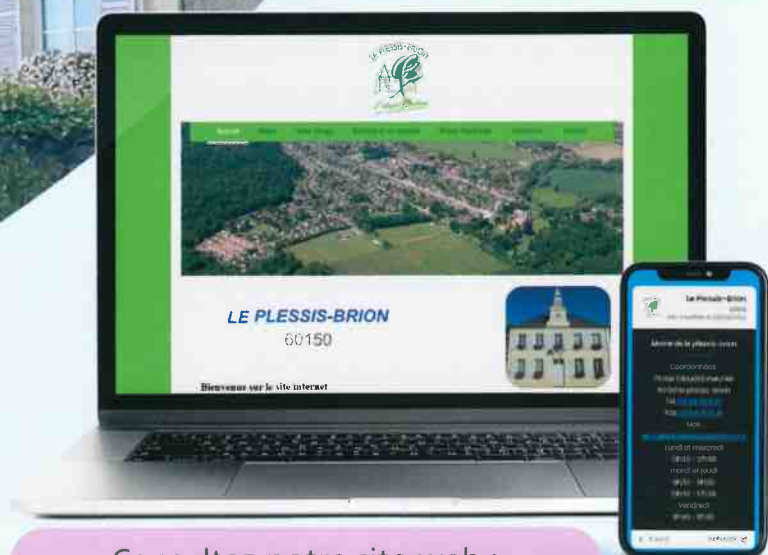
LE PLESSIS-BRION

Accueil

LE PLESSIS-BRION
60150

Bienvenue sur le site internet

Le Plessis-Brion

Mairie de le plessis-brion

Coordonnées

Lundi et mercredi

mardi et jeudi

Vendredi

Consultez notre site web :